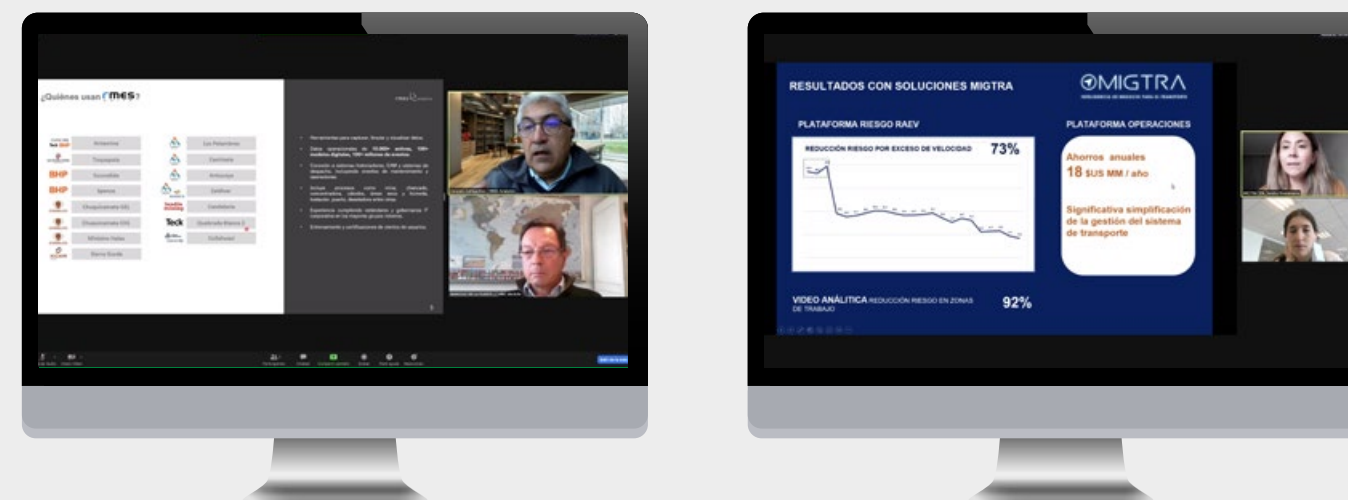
¿Quiénes usan MES?

BHP

BHP

Teck

RESULTADOS CON SOLUCIONES MIGTRA

MIGTRA

PLATAFORMA RIESGO RAEV

PLATAFORMA OPERACIONES

REDUCCIÓN RIESGO POR EXCESO DE VELOCIDAD

73%

Ahorros anuales
18 $US MM / año

Significativa simplificación de la gestión del sistema de transporte

VIDEO ANÁLITICA REDUCCIÓN RIESGO EN ZONAS DE TRABAJO

92%